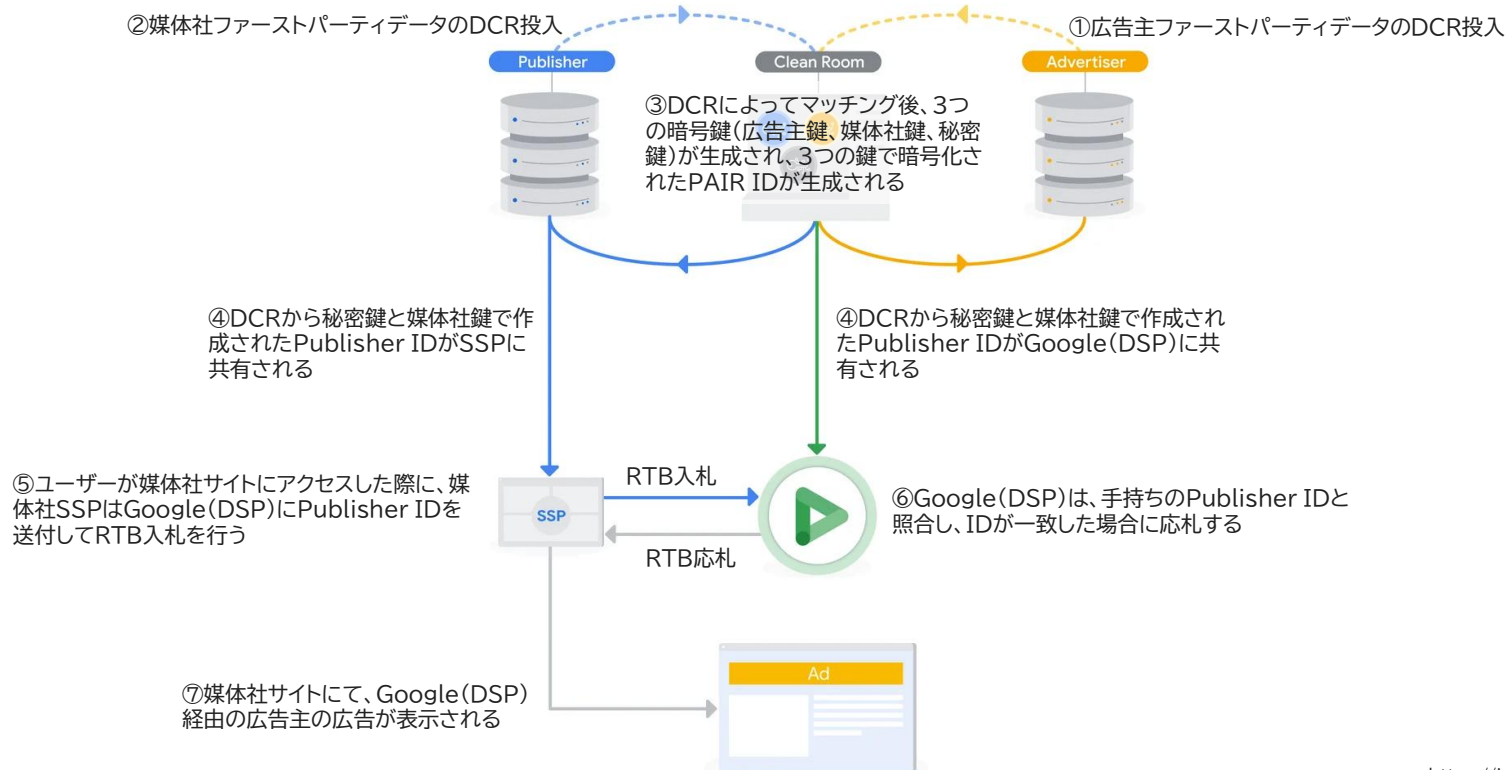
②媒体社ファーストパーティデータのDCR投入

①広告主ファーストパーティデータのDCR投入

Publisher

Clean Room

Advertiser

③DCRによってマッチング後、3つの暗号鍵(広告主鍵、媒体社鍵、秘密鍵)が生成され、3つの鍵で暗号化されたPAIR IDが生成される

④DCRから秘密鍵と媒体社鍵で作成されたPublisher IDがSSPに共有される

④DCRから秘密鍵と媒体社鍵で作成されたPublisher IDがGoogle(DSP)に共有される

⑤ユーザーが媒体社サイトにアクセスした際に、媒体社SSPはGoogle(DSP)にPublisher IDを送付してRTB入札を行う

SSP

RTB入札

RTB応札

⑥Google(DSP)は、手持ちのPublisher IDと照合し、IDが一致した場合に応札する

⑦媒体社サイトにて、Google(DSP)経由の広告主の広告が表示される

Ad

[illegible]